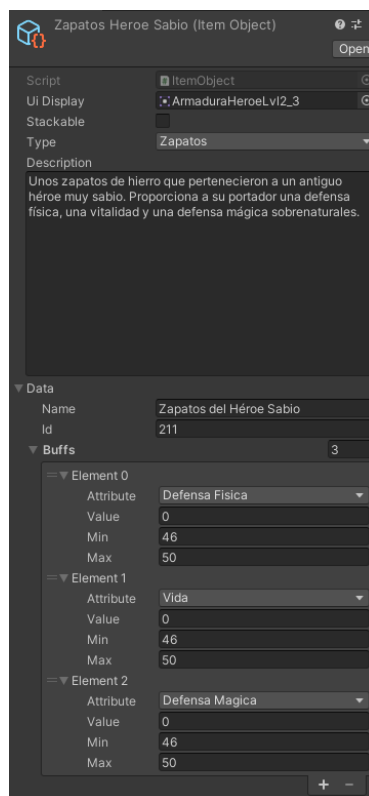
Zapatos Heroe Sabio (Item Object)

Open

Script ItemObject

Ui Display ArmaduraHeroeLvl2_3

Stackable

Type Zapatos

Description

Unos zapatos de hierro que pertenecieron a un antiguo héroe muy sabio. Proporciona a su portador una defensa física, una vitalidad y una defensa mágica sobrenaturales.

Data

Name Zapatos del Héroe Sabio

Id 211

Buffs 3

Element 0

Attribute Defensa Fisica

Value 0

Min 46

Max 50

Element 1

Attribute Vida

Value 0

Min 46

Max 50

Element 2

Attribute Defensa Magica

Value 0

Min 46

Max 50

+ -